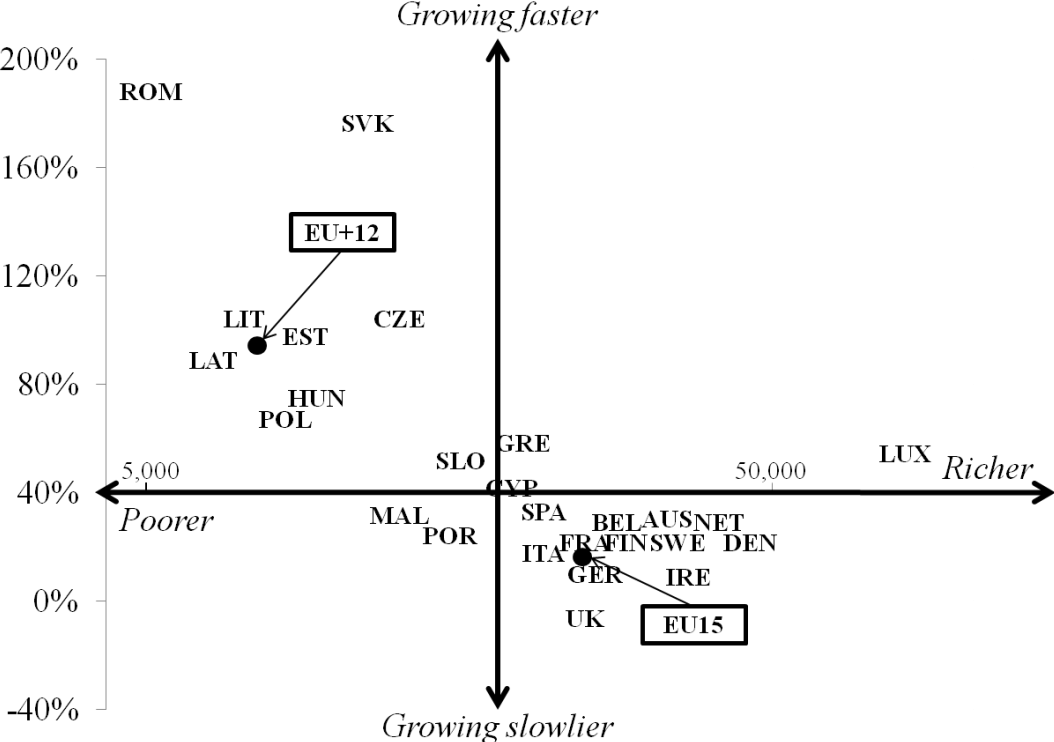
Growing faster

200%
160%
120%
80%
40%
0%
-40%

ROM
SVK
EU+12
LIT
EST
CZE
LAT
HUN
POL
GRE
SLO
5,000
50,000
LUX
Richer
CYP
Poorer
MAL
POR
SPA
BEL
AUS
NET
FRA
FIN
SWE
DEN
ITA
GER
IRE
UK
EU15

Growing slowlier